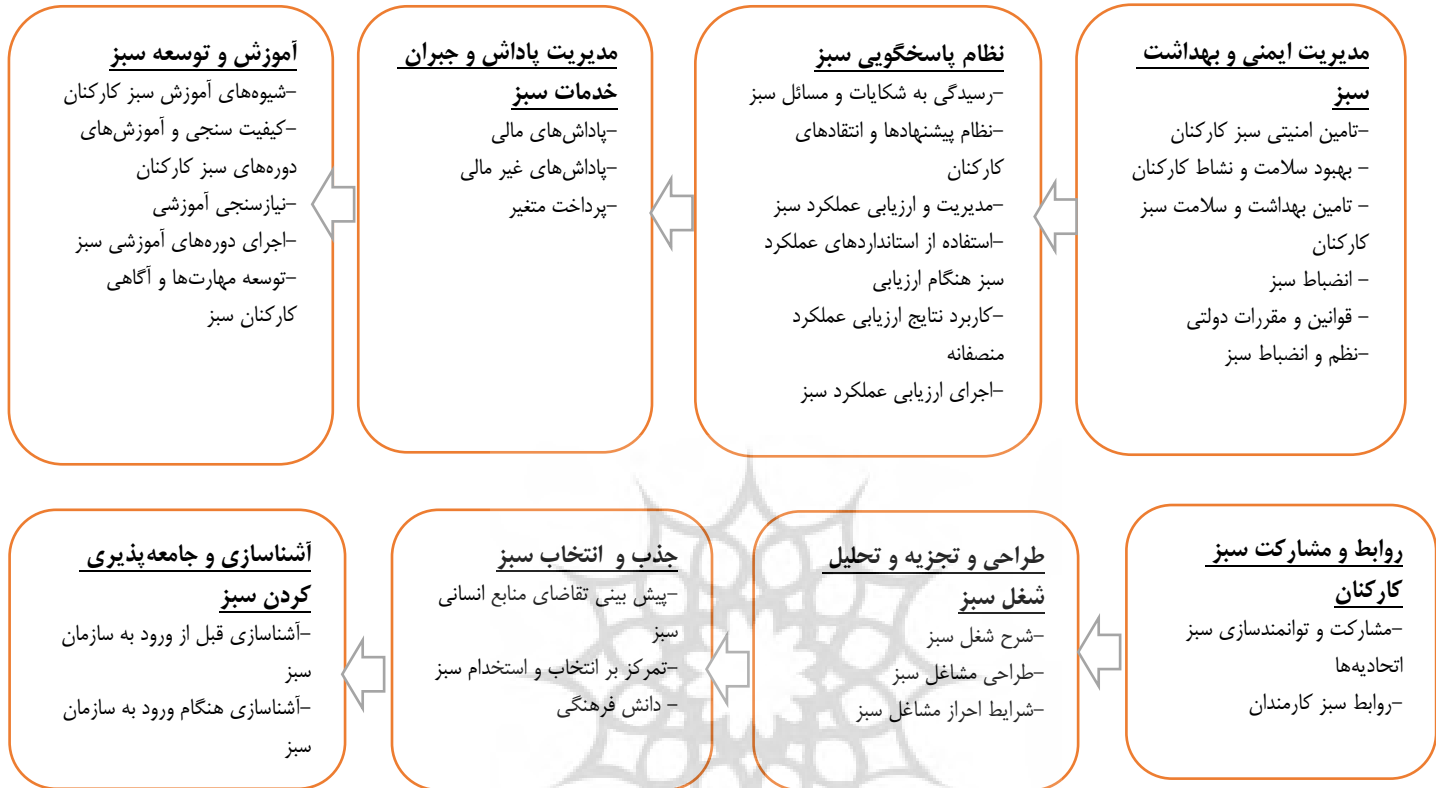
مدیریت ایمنی و بهداشت سبز
–تامین امنیتی سبز کارکنان
– بهبود سلامت و نشاط کارکنان
– تامین بهداشت و سلامت سبز کارکنان
– انضباط سبز
– قوانین و مقررات دولتی
–نظم و انضباط سبز

نظام پاسخگویی سبز
–رسیدگی به شکایات و مسائل سبز
–نظام پیشنهادها و انتقادهای کارکنان
–مدیریت و ارزیابی عملکرد سبز
–استفاده از استانداردهای عملکرد سبز هنگام ارزیابی
–کاربرد نتایج ارزیابی عملکرد منصفانه
–اجرای ارزیابی عملکرد سبز

مدیریت پاداش و جبران خدمات سبز
–پاداش‌های مالی
–پاداش‌های غیر مالی
–پرداخت متغیر

آموزش و توسعه سبز
–شیوه‌های آموزش سبز کارکنان
–کیفیت سنجی و آموزش‌های دوره‌های سبز کارکنان
–نیازسنجی آموزشی
–اجرای دوره‌های آموزشی سبز
–توسعه مهارت‌ها و آگاهی کارکنان سبز

روابط و مشارکت سبز کارکنان
–مشارکت و توانمندسازی سبز اتحادیه‌ها
–روابط سبز کارمندان

طراحی و تجزیه و تحلیل شغل سبز
–شرح شغل سبز
–طراحی مشاغل سبز
–شرایط احراز مشاغل سبز

جذب و انتخاب سبز
–پیش بینی تقاضای منابع انسانی سبز
–تمرکز بر انتخاب و استخدام سبز
– دانش فرهنگی

آشناسازی و جامعه‌پذیری کردن سبز
–آشناسازی قبل از ورود به سازمان سبز
–آشناسازی هنگام ورود به سازمان سبز